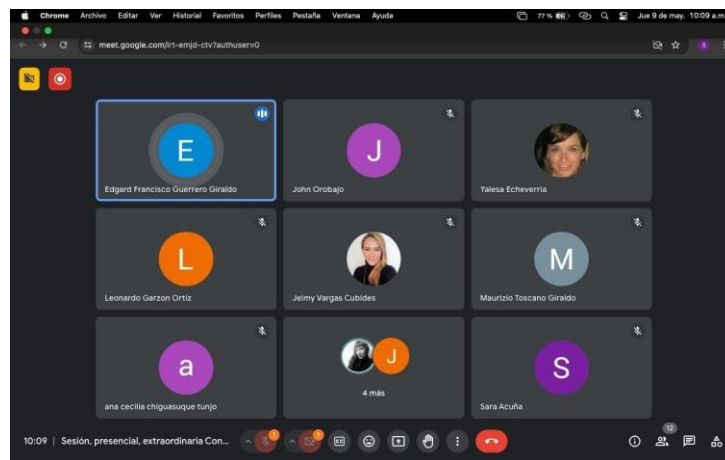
Chrome Archivo Editar Ver Historial Favoritos Perfiles Pestaña Ventana Ayuda
77 % Jue 9 de may. 10:09 a.m.
meet.google.com/irt-emjd-ctv?authuser=0

E
Edgard Francisco Guerrero Giraldo

J
John Orobajo

Yalesa Echeverria

L
Leonardo Garzon Ortiz

Jeimy Vargas Cubides

M
Maurizio Toscano Giraldo

a
ana cecilia chiguasuque tunjo

J
4 más

S
Sara Acuña

10:09 | Sesión, presencial, extraordinaria Con...

12